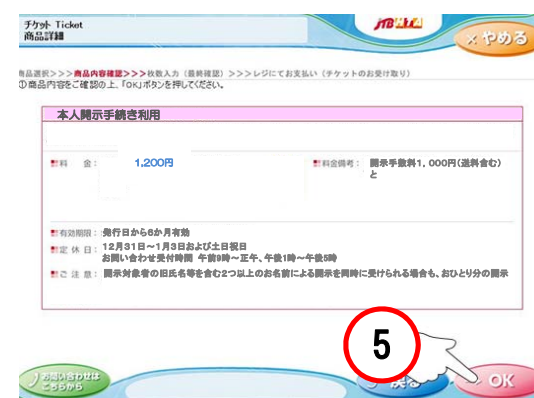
チケット Ticket
商品詳細

JTB

×やめる

商品選択>>>商品内容確認>>>枚数入力（最終確認）>>>レジにてお支払い（チケットのお受け取り）
①商品内容をご確認の上、「OK」ボタンを押してください。

本人開示手続き利用

料　金：　1,200円

料金備考：　開示手数料1,000円(送料含む)と

有効期限：　発行日から6か月有効
定 休 日：　12月31日～1月3日および土日祝日
お問い合わせ受付時間　午前9時～正午、午後1時～午後5時
ご 注 意：　開示対象者の旧氏名等を含む2つ以上のお名前による開示を同時に受けられる場合も、おひとり分の開示

5

お問い合わせはこちらから

戻る

OK